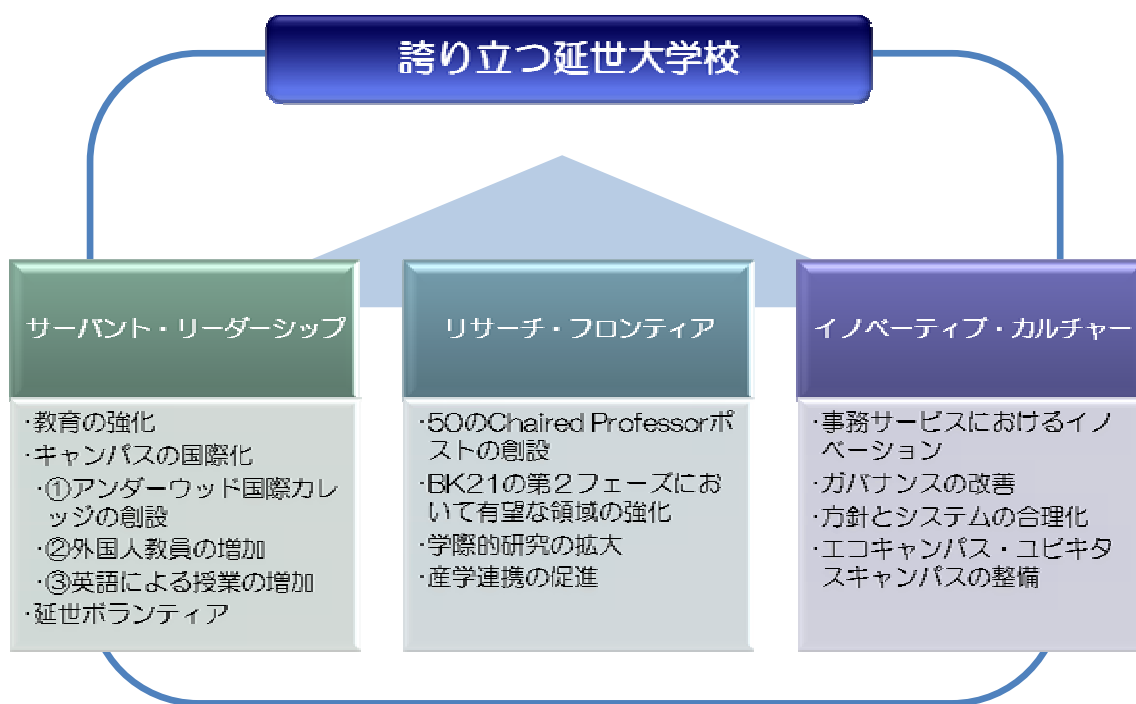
誇り立つ延世大学校

サーバント・リーダーシップ

·教育の強化
·キャンパスの国際化
·①アンダーウッド国際カレッジの創設
·②外国人教員の増加
·③英語による授業の増加
·延世ボランティア

リサーチ・フロンティア

·50のChaired Professorポストの創設
·BK21の第２フェーズにおいて有望な領域の強化
·学際的研究の拡大
·産学連携の促進

イノベーティブ・カルチャー

·事務サービスにおけるイノベーション
·ガバナンスの改善
·方針とシステムの合理化
·エコキャンパス・ユビキタスキャンパスの整備